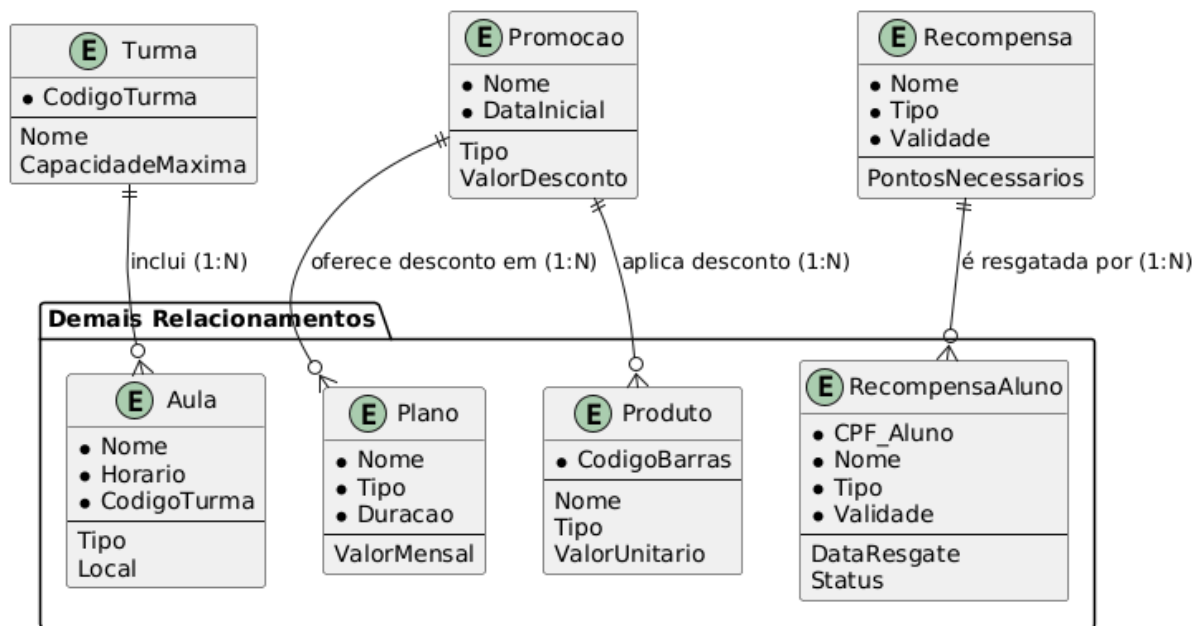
E Turma
• CodigoTurma
Nome
CapacidadeMaxima

E Promocao
• Nome
• DataInicial
Tipo
ValorDesconto

E Recompensa
• Nome
• Tipo
• Validade
PontosNecessarios

inclui (1:N)

oferece desconto em (1:N)

aplica desconto (1:N)

é resgatada por (1:N)

Demais Relacionamentos

E Aula
• Nome
• Horario
• CodigoTurma
Tipo
Local

E Plano
• Nome
• Tipo
• Duracao
ValorMensal

E Produto
• CodigoBarras
Nome
Tipo
ValorUnitario

E RecompensaAluno
• CPF_Aluno
• Nome
• Tipo
• Validade
DataResgate
Status